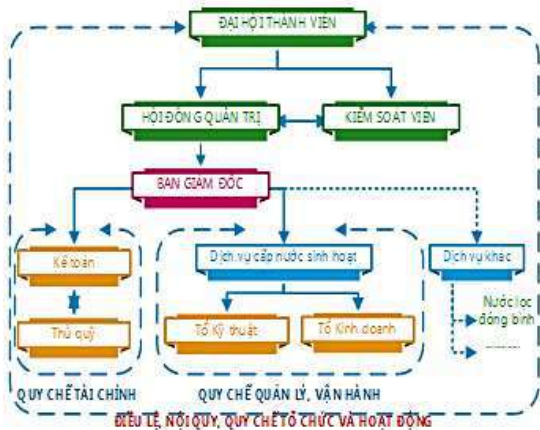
ĐẠI HỘI THÀNH VIÊN

HỘI ĐỒNG QUẢN TRỊ

KIỂM SOÁT VIÊN

BAN GIÁM ĐỐC

Kế toán

Thủ quỹ

Dịch vụ cấp nước sinh hoạt

Tổ Kỹ thuật

Tổ Kinh doanh

Dịch vụ khác

Nước lọc đóng bình

.......

QUY CHẾ TÀI CHÍNH

QUY CHẾ QUẢN LÝ, VẬN HÀNH

ĐIỀU LỆ, NỘI QUY, QUY CHẾ TỔ CHỨC VÀ HOẠT ĐỘNG